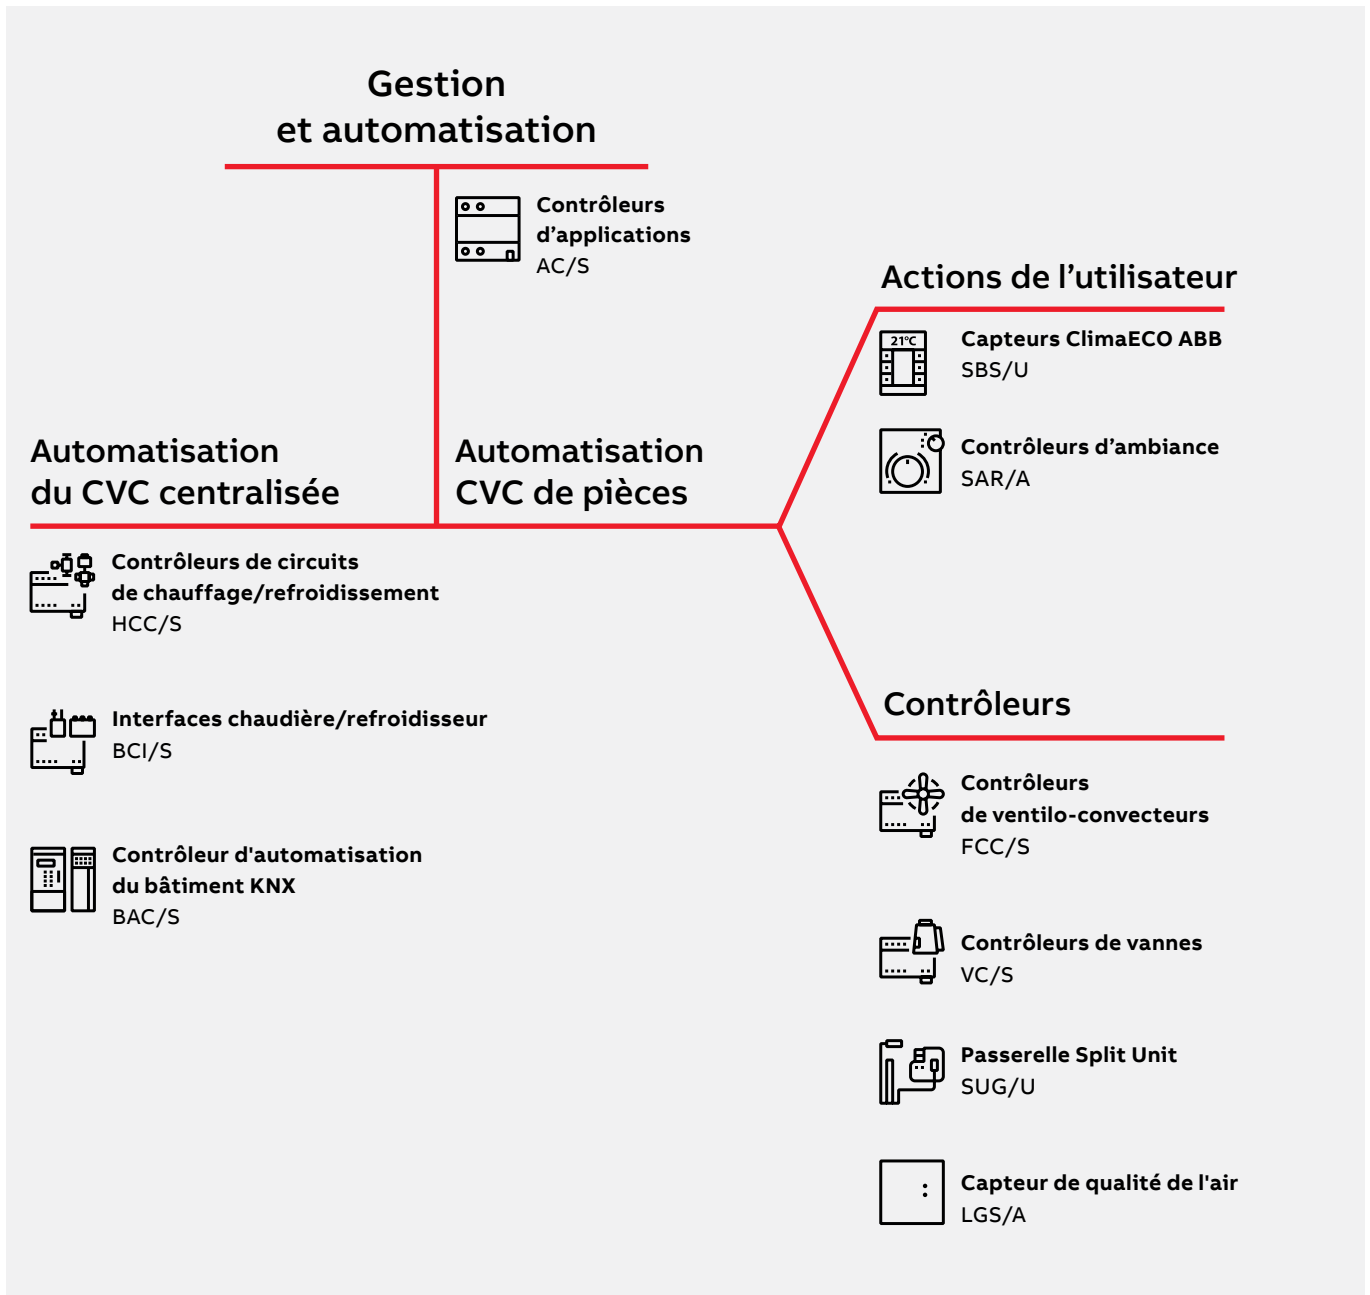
Gestion et automatisation

Contrôleurs d’applications
AC/S

Actions de l’utilisateur

21°C

Capteurs ClimaECO ABB
SBS/U

Contrôleurs d’ambiance
SAR/A

Automatisation du CVC centralisée

Automatisation CVC de pièces

Contrôleurs de circuits de chauffage/refroidissement
HCC/S

Interfaces chaudière/refroidisseur
BCI/S

Contrôleur d'automatisation du bâtiment KNX
BAC/S

Contrôleurs

Contrôleurs de ventilo-convecteurs
FCC/S

Contrôleurs de vannes
VC/S

Passerelle Split Unit
SUG/U

Capteur de qualité de l'air
LGS/A